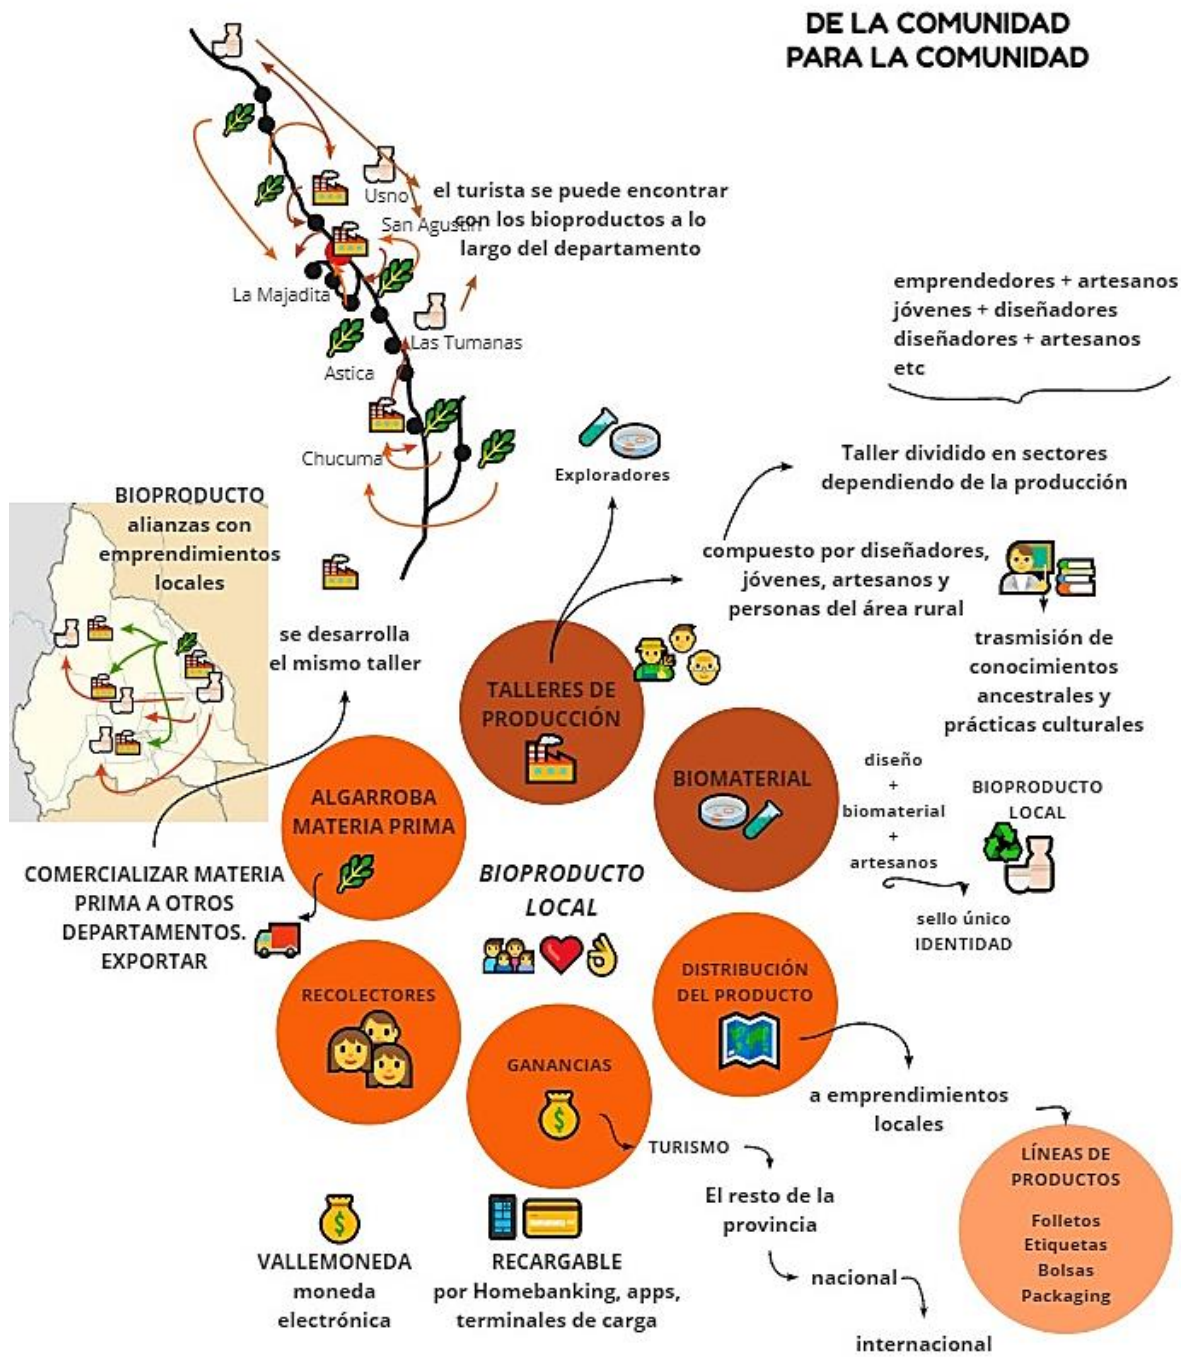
DE LA COMUNIDAD PARA LA COMUNIDAD

Usno
San Agustín
La Majadita
Las Tumanas
Astica
Chucuma

el turista se puede encontrar con los bioproductos a lo largo del departamento

emprendedores + artesanos
jóvenes + diseñadores
diseñadores + artesanos
etc

Exploradores

Taller dividido en sectores dependiendo de la producción

BIOPRODUCTO alianzas con emprendimientos locales

compuesto por diseñadores, jóvenes, artesanos y personas del área rural

trasmisión de conocimientos ancestrales y prácticas culturales

se desarrolla el mismo taller

TALLERES DE PRODUCCIÓN

BIOMATERIAL

diseño
+
biomaterial
+
artesanos

BIOPRODUCTO LOCAL

sello único
IDENTIDAD

ALGARROBA MATERIA PRIMA

COMERCIALIZAR MATERIA PRIMA A OTROS DEPARTAMENTOS. EXPORTAR

BIOPRODUCTO LOCAL

RECOLECTORES

DISTRIBUCIÓN DEL PRODUCTO

GANANCIAS

a emprendimientos locales

TURISMO

El resto de la provincia

nacional

internacional

LÍNEAS DE PRODUCTOS
Folletos
Etiquetas
Bolsas
Packaging

VALLEMONEDA
moneda electrónica

RECARGABLE
por Homebanking, apps, terminales de carga